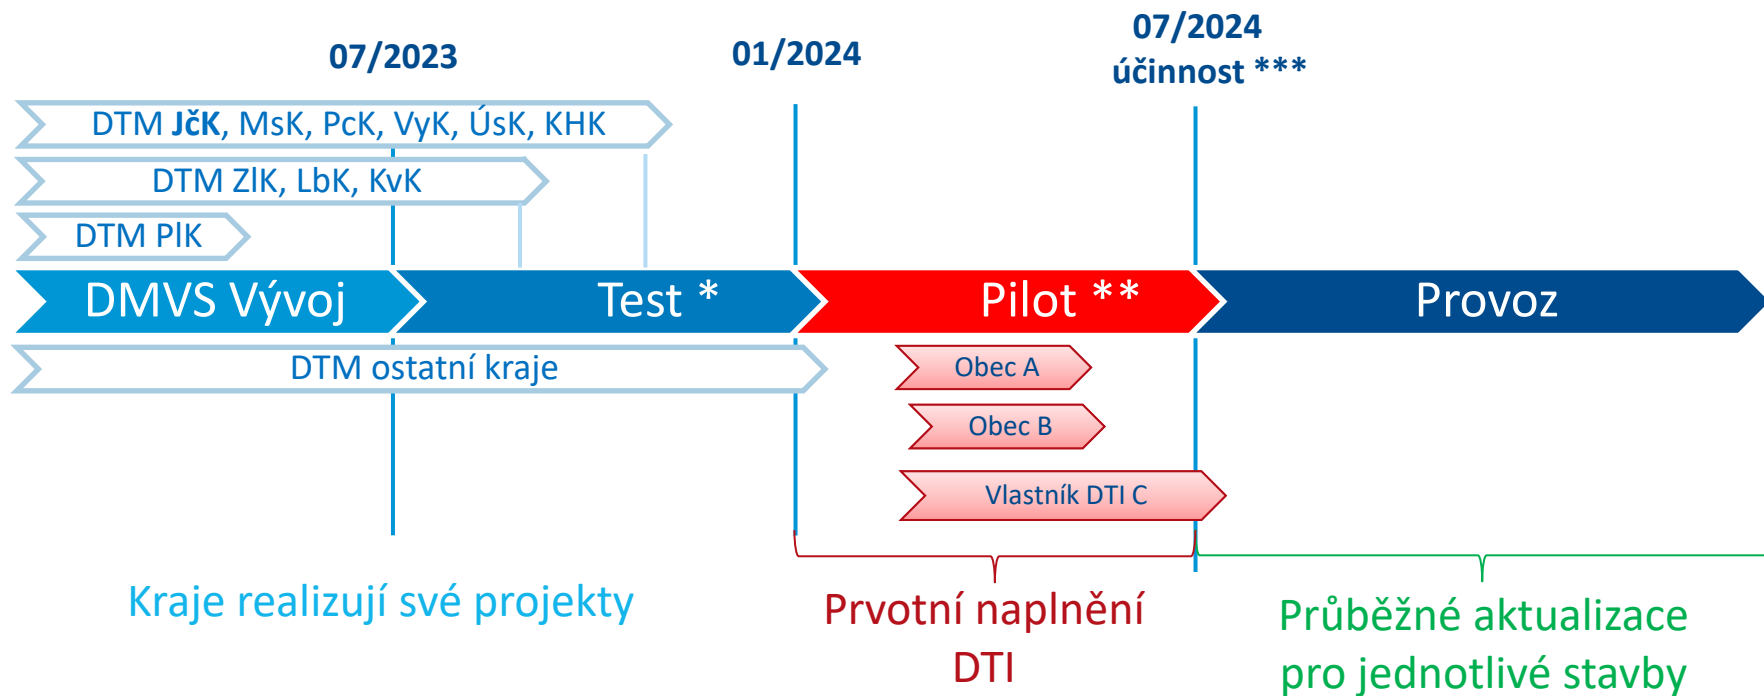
07/2023

01/2024

07/2024
účinnost ***

DTM JčK, MsK, PcK, VyK, ÚsK, KHK

DTM ZlK, LbK, KvK

DTM PlK

DMVS Vývoj

Test *

Pilot **

Provoz

DTM ostatní kraje

Obec A

Obec B

Vlastník DTI C

Kraje realizují své projekty

Prvotní naplnění DTI

Průběžné aktualizace pro jednotlivé stavby